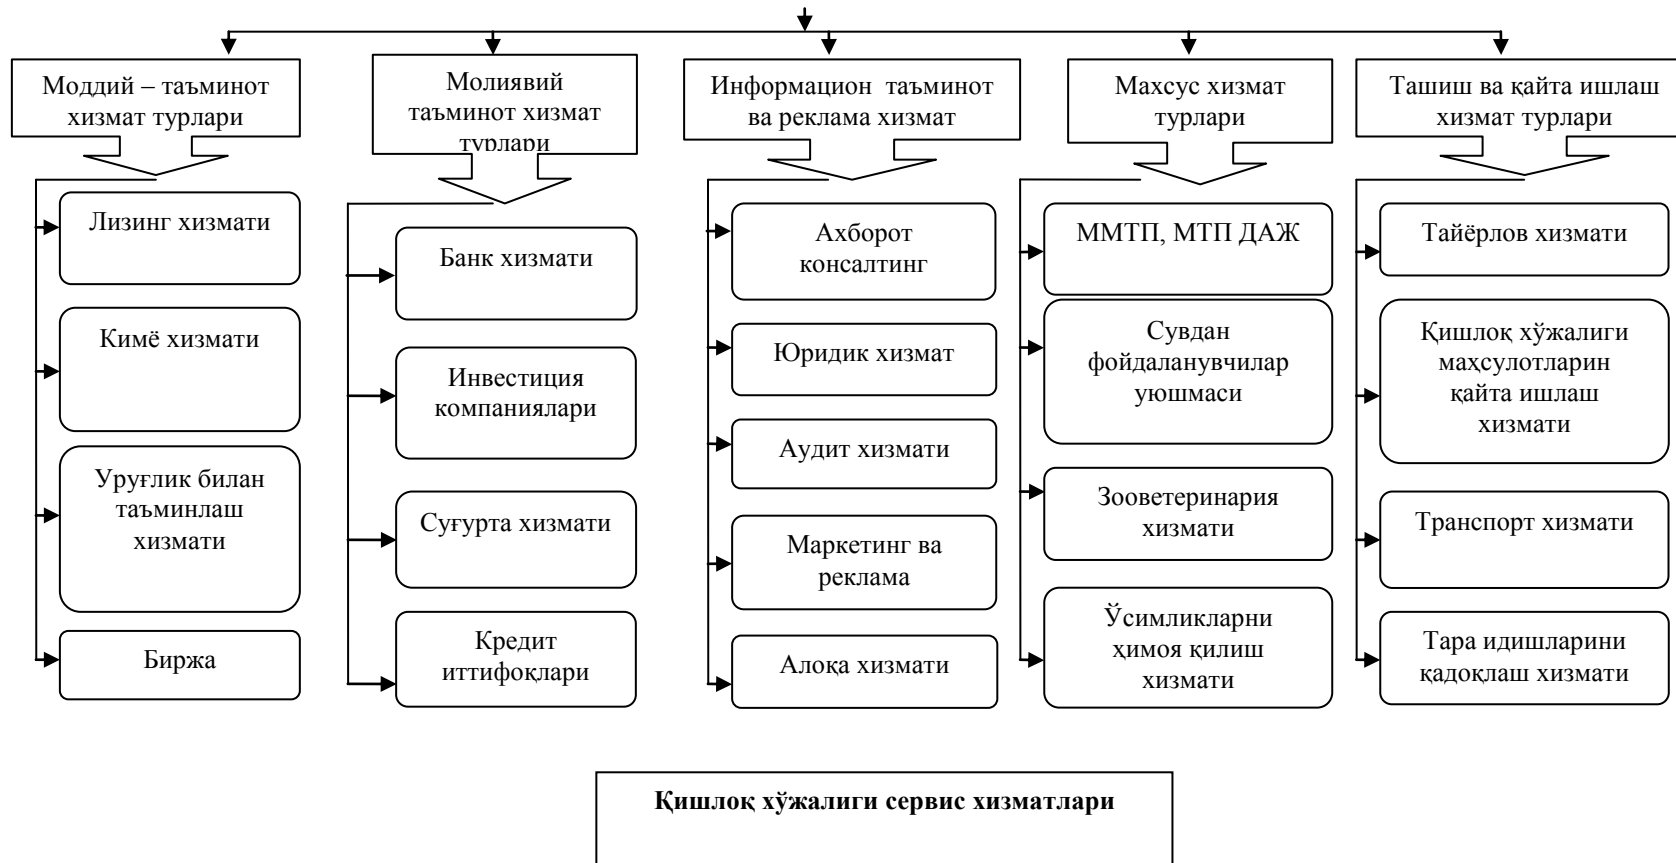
Моддий – таъминот хизмат турлари

Лизинг хизмати

Кимё хизмати

Уруғлик билан таъминлаш хизмати

Биржа

Молиявий таъминот хизмат турлари

Банк хизмати

Инвестиция компаниялари

Суғурта хизмати

Кредит иттифоқлари

Информацион таъминот ва реклама хизмат

Ахборот консалтинг

Юридик хизмат

Аудит хизмати

Маркетинг ва реклама

Алоқа хизмати

Махсус хизмат турлари

ММТП, МТП ДАЖ

Сувдан фойдаланувчилар уюшмаси

Зооветеринария хизмати

Ўсимликларни ҳимоя қилиш хизмати

Ташиш ва қайта ишлаш хизмат турлари

Тайёрлов хизмати

Қишлоқ хўжалиги маҳсулотларин қайта ишлаш хизмати

Транспорт хизмати

Тара идишларини қадоқлаш хизмати

**Қишлоқ хўжалиги сервис хизматлари**